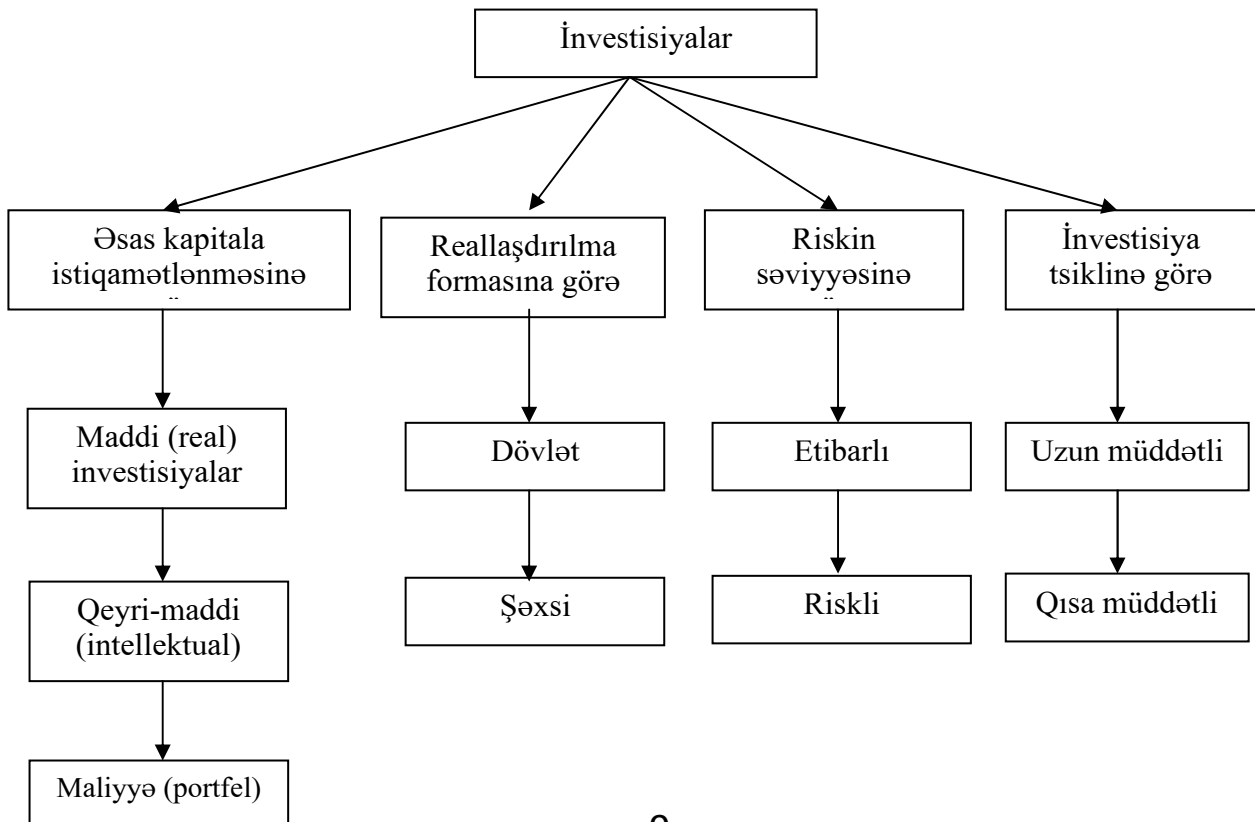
İnvestisiyalar

Əsas kapitala istiqamətlənməsinə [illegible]

Reallaşdırılma formasına görə

Riskin səviyyəsinə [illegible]

İnvestisiya tsiklinə görə

Maddi (real) investisiyalar

Qeyri-maddi (intellektual)

Maliyyə (portfel)

Dövlət

Şəxsi

Etibarlı

Riskli

Uzun müddətli

Qısa müddətli

2